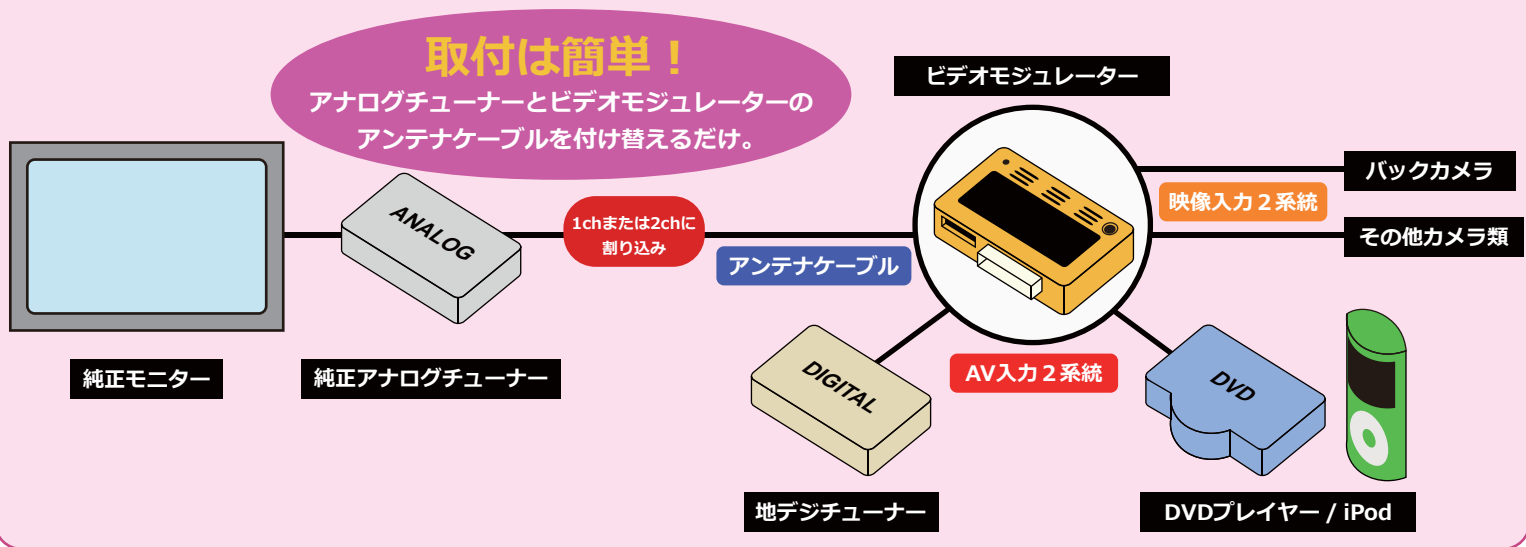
取付は簡単！
アナログチューナーとビデオモジュレーターのアンテナケーブルを付け替えるだけ。

ビデオモジュレーター

バックカメラ

映像入力２系統

その他カメラ類

ANALOG

1chまたは2chに割り込み

アンテナケーブル

純正モニター

純正アナログチューナー

DIGITAL

AV入力２系統

DVD

地デジチューナー

DVDプレイヤー / iPod